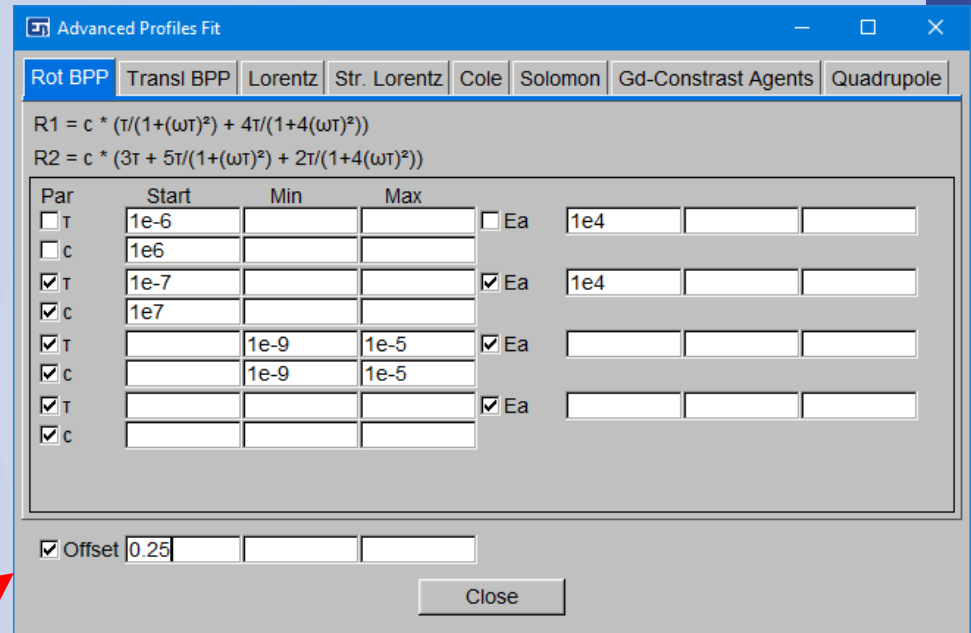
Advanced Profiles Fit

Rot BPP | Transl BPP | Lorentz | Str. Lorentz | Cole | Solomon | Gd-Constrast Agents | Quadrupole

R1 = c * (τ/(1+(ωτ)²) + 4τ/(1+4(ωτ)²))

R2 = c * (3τ + 5τ/(1+(ωτ)²) + 2τ/(1+4(ωτ)²))

| Par | Start | Min | Max | | | | |
|---|---|---|---|---|---|---|---|
| ☐ τ | 1e-6 | | | ☐ Ea | 1e4 | | |
| ☐ c | 1e6 | | | | | | |
| ☑ τ | 1e-7 | | | ☑ Ea | 1e4 | | |
| ☑ c | 1e7 | | | | | | |
| ☑ τ | | 1e-9 | 1e-5 | ☑ Ea | | | |
| ☑ c | | 1e-9 | 1e-5 | | | | |
| ☑ τ | | | | ☑ Ea | | | |
| ☑ c | | | | | | | |

☑ Offset 0.25

Close